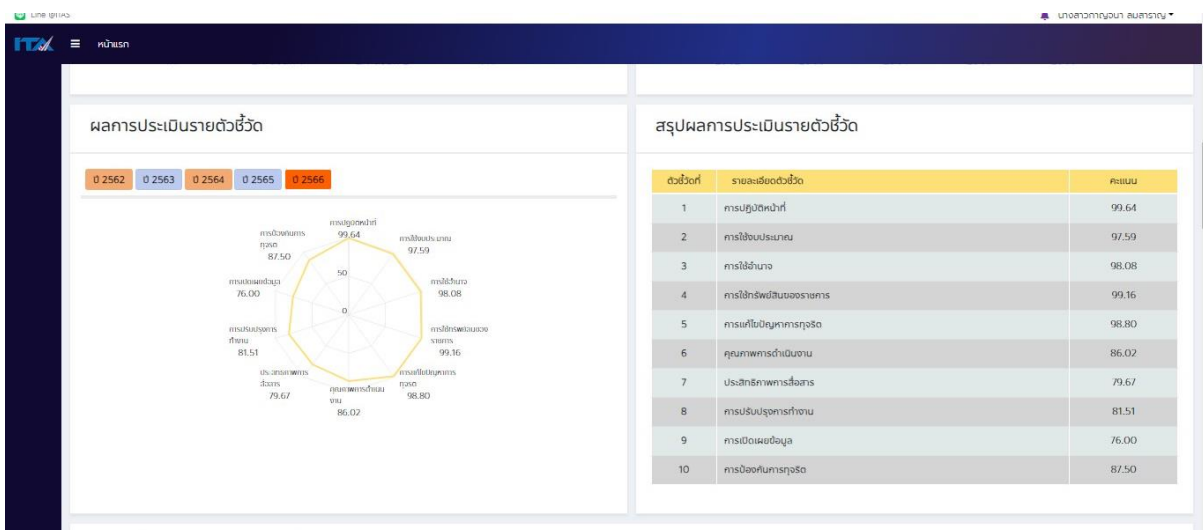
Line @ITAS
นางสาวกาญจนา สมสราญ

ITA ≡ หน้าแรก

ผลการประเมินรายตัวชี้วัด

ปี 2562 ปี 2563 ปี 2564 ปี 2565 ปี 2566

การปฏิบัติหน้าที่ 99.64
การใช้งบประมาณ 97.59
การใช้อำนาจ 98.08
การใช้ทรัพย์สินของราชการ 99.16
การแก้ไขปัญหาการทุจริต 98.80
คุณภาพการดำเนินงาน 86.02
ประสิทธิภาพการสื่อสาร 79.67
การปรับปรุงการทำงาน 81.51
การเปิดเผยข้อมูล 76.00
การป้องกันการทุจริต 87.50
50
0

สรุปผลการประเมินรายตัวชี้วัด

| ตัวชี้วัดที่ | รายละเอียดตัวชี้วัด | คะแนน |
|---|---|---|
| 1 | การปฏิบัติหน้าที่ | 99.64 |
| 2 | การใช้งบประมาณ | 97.59 |
| 3 | การใช้อำนาจ | 98.08 |
| 4 | การใช้ทรัพย์สินของราชการ | 99.16 |
| 5 | การแก้ไขปัญหาการทุจริต | 98.80 |
| 6 | คุณภาพการดำเนินงาน | 86.02 |
| 7 | ประสิทธิภาพการสื่อสาร | 79.67 |
| 8 | การปรับปรุงการทำงาน | 81.51 |
| 9 | การเปิดเผยข้อมูล | 76.00 |
| 10 | การป้องกันการทุจริต | 87.50 |